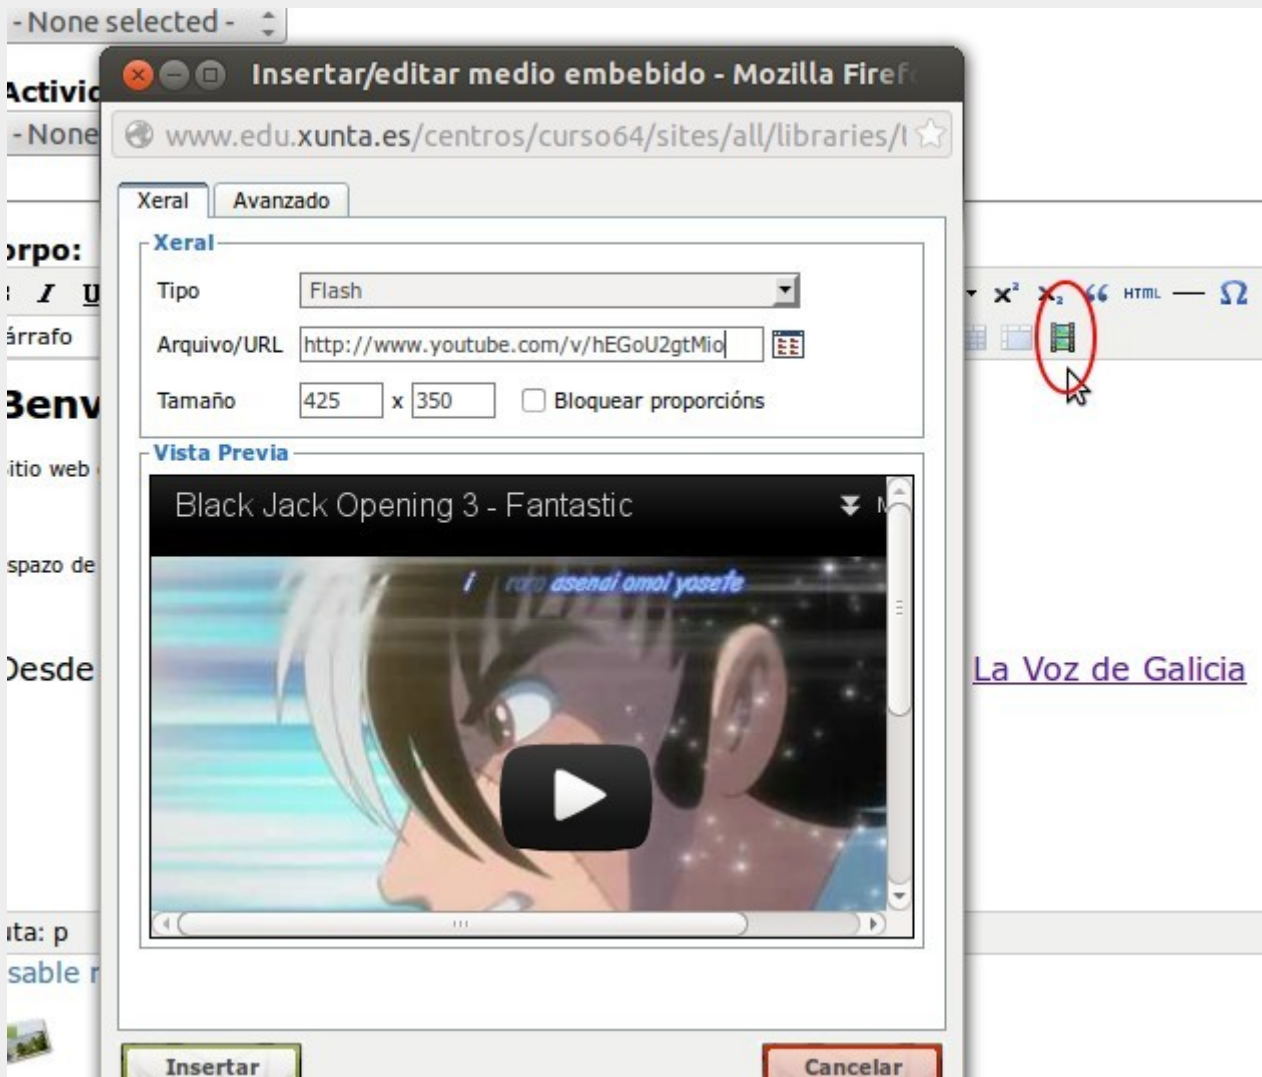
- None selected -

Activid

- None

rpo:

I U

árrafo

Benv

itio web

spazo de

Desde

La Voz de Galicia

ita: p

sable r

Insertar/editar medio embebido - Mozilla Firef

www.edu.xunta.es/centros/curso64/sites/all/libraries/t

Xeral | Avanzado

Xeral

Tipo | Flash

Arquivo/URL | http://www.youtube.com/v/hEGoU2gtMio

Tamaño | 425 x 350 | Bloquear proporcións

Vista Previa

Black Jack Opening 3 - Fantastic

i roro asenai omoi yosete

Insertar

Cancelar

x² x₂ HTML — Ω